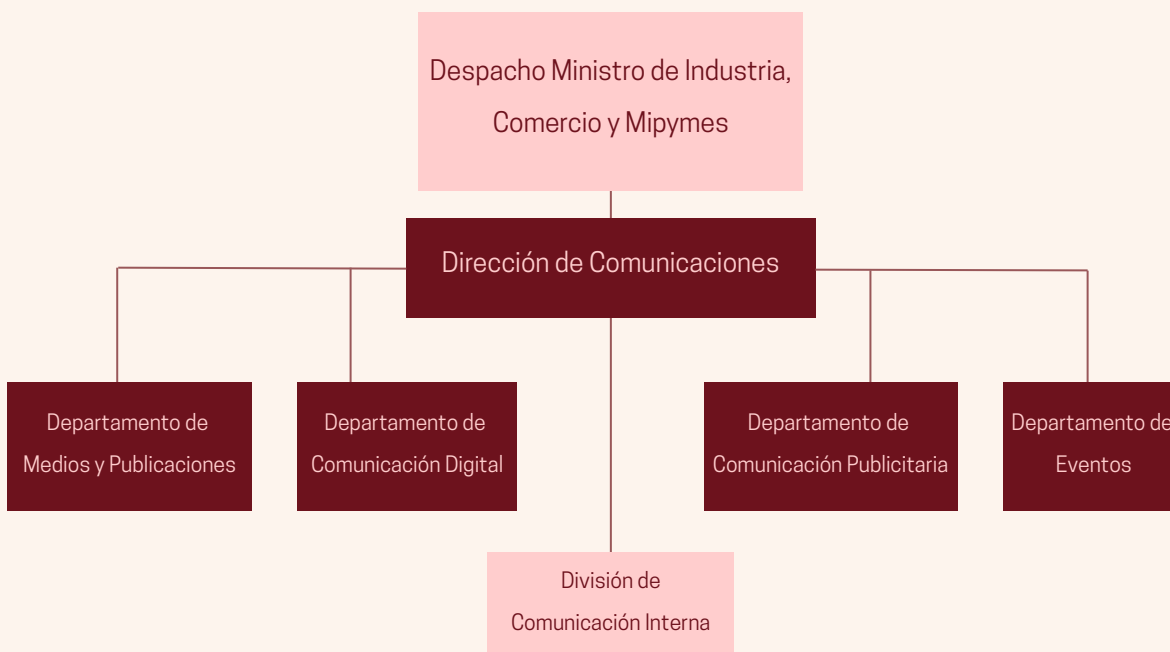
Despacho Ministro de Industria, Comercio y Mipymes

Dirección de Comunicaciones

Departamento de Medios y Publicaciones

Departamento de Comunicación Digital

Departamento de Comunicación Publicitaria

Departamento de Eventos

División de Comunicación Interna